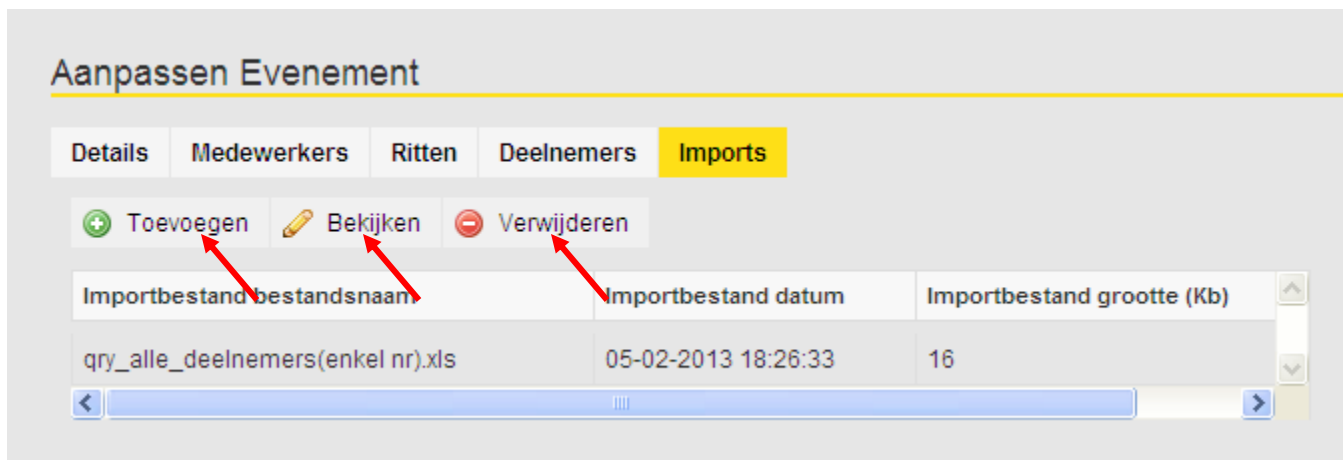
Aanpassen Evenement

Details | Medewerkers | Ritten | Deelnemers | Imports

Toevoegen Bekijken Verwijderen

| Importbestand bestandsnaam | Importbestand datum | Importbestand grootte (Kb) |
|---|---|---|
| qry_alle_deelnemers(enkel nr).xls | 05-02-2013 18:26:33 | 16 |